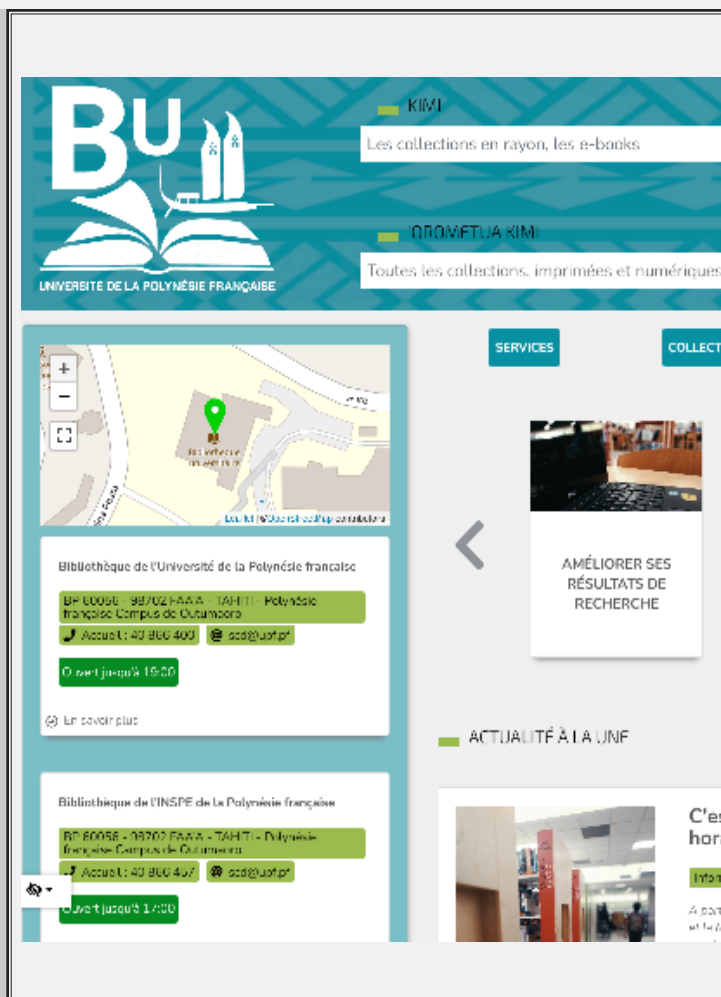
BU
UNIVERSITE DE LA POLYNÉSIE FRANÇAISE

KIMI
Les collections en rayon, les e-books

'OROMETUA KIMI
Toutes les collections, imprimées et numériques

+
−

Leaflet | © OpenStreetMap contributors

Bibliothèque de l'Université de la Polynésie française
BP 60056 - 98702 FAA'A - TAHITI - Polynésie française Campus de Outumaoro
Accueil : 40 866 400
scd@upf.pf
Ouvert jusqu'à 19:00
En savoir plus

Bibliothèque de l'INSPE de la Polynésie française
BP 60056 - 98702 FAA'A - TAHITI - Polynésie française Campus de Outumaoro
Accueil : 40 866 457
scd@upf.pf
Ouvert jusqu'à 17:00

SERVICES
COLLECT

AMÉLIORER SES RÉSULTATS DE RECHERCHE

ACTUALITÉ À LA UNE

C'es
hor
Infor
A part
et la A